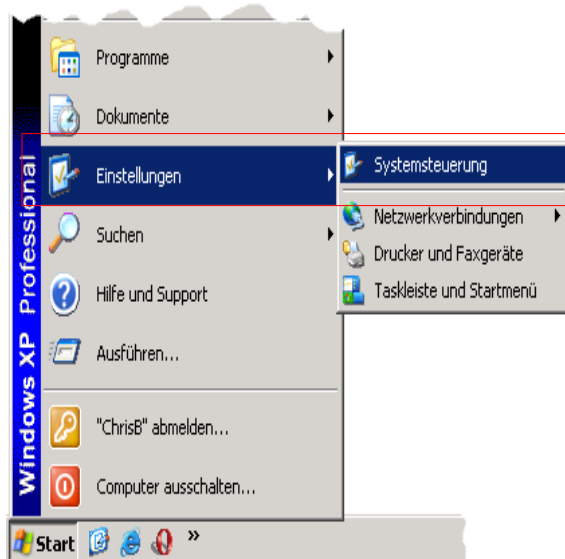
Windows XP Professional

Programme

Dokumente

Einstellungen

Suchen

Hilfe und Support

Ausführen...

"ChrisB" abmelden...

Computer ausschalten...

Systemsteuerung

Netzwerkverbindungen

Drucker und Faxgeräte

Taskleiste und Startmenü

Start »